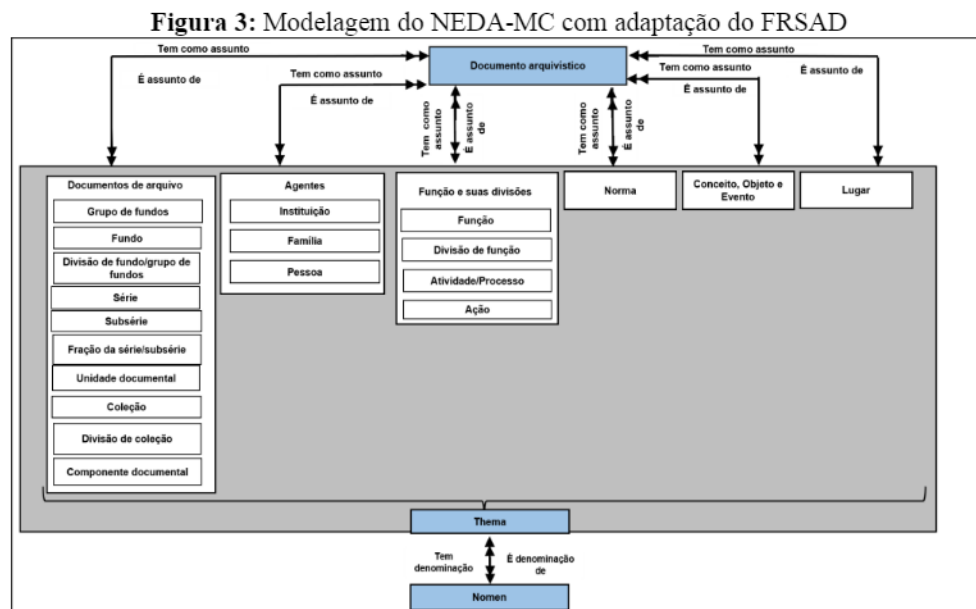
**Figura 3:** Modelagem do NEDA-MC com adaptação do FRSAD

Tem como assunto

É assunto de

Tem como assunto

É assunto de

Documento arquivístico

Tem como assunto

É assunto de

Tem como assunto

É assunto de

Tem como assunto

É assunto de

Tem como assunto

É assunto de

Tem como assunto

É assunto de

Documentos de arquivo

Grupo de fundos

Fundo

Divisão de fundo/grupo de fundos

Série

Subsérie

Fração da série/subsérie

Unidade documental

Coleção

Divisão de coleção

Componente documental

Agentes

Instituição

Família

Pessoa

Função e suas divisões

Função

Divisão de função

Atividade/Processo

Ação

Norma

Conceito, Objeto e Evento

Lugar

Thema

Tem denominação

É denominação de

Nomen